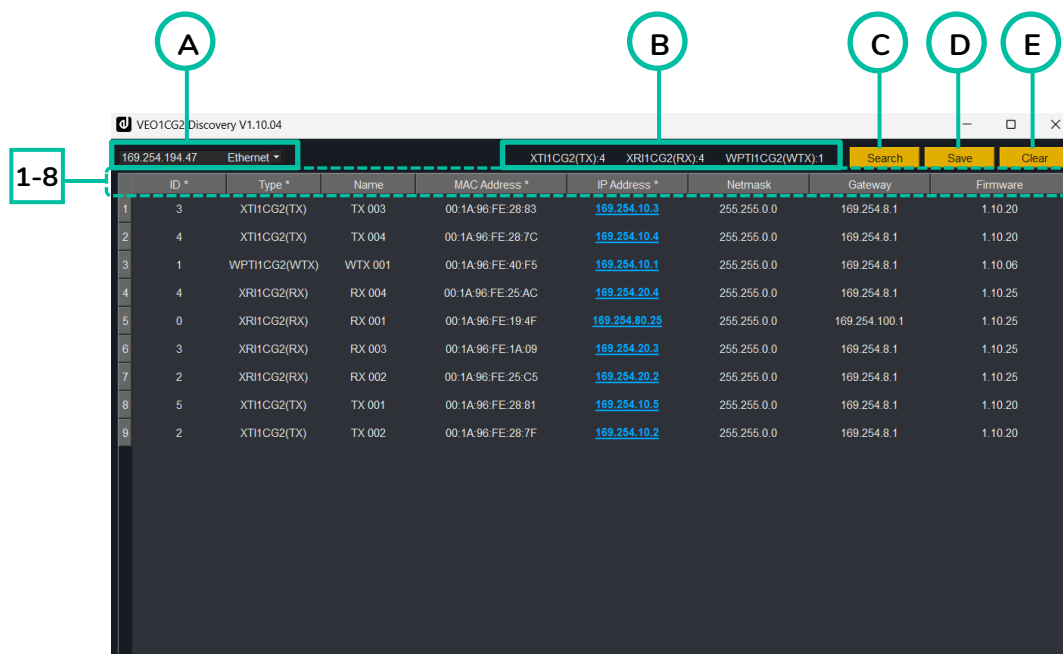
A

B

C

D

E

VEO1CG2 Discovery V1.10.04

169.254.194.47 Ethernet

XTI1CG2(TX):4 XRI1CG2(RX):4 WPTI1CG2(WTX):1

Search

Save

Clear

1-8

| | ID * | Type * | Name | MAC Address * | IP Address * | Netmask | Gateway | Firmware |
|---|---|---|---|---|---|---|---|---|
| 1 | 3 | XTI1CG2(TX) | TX 003 | 00:1A:96:FE:28:83 | 169.254.10.3 | 255.255.0.0 | 169.254.8.1 | 1.10.20 |
| 2 | 4 | XTI1CG2(TX) | TX 004 | 00:1A:96:FE:28:7C | 169.254.10.4 | 255.255.0.0 | 169.254.8.1 | 1.10.20 |
| 3 | 1 | WPTI1CG2(WTX) | WTX 001 | 00:1A:96:FE:40:F5 | 169.254.10.1 | 255.255.0.0 | 169.254.8.1 | 1.10.06 |
| 4 | 4 | XRI1CG2(RX) | RX 004 | 00:1A:96:FE:25:AC | 169.254.20.4 | 255.255.0.0 | 169.254.8.1 | 1.10.25 |
| 5 | 0 | XRI1CG2(RX) | RX 001 | 00:1A:96:FE:19:4F | 169.254.80.25 | 255.255.0.0 | 169.254.100.1 | 1.10.25 |
| 6 | 3 | XRI1CG2(RX) | RX 003 | 00:1A:96:FE:1A:09 | 169.254.20.3 | 255.255.0.0 | 169.254.8.1 | 1.10.25 |
| 7 | 2 | XRI1CG2(RX) | RX 002 | 00:1A:96:FE:25:C5 | 169.254.20.2 | 255.255.0.0 | 169.254.8.1 | 1.10.25 |
| 8 | 5 | XTI1CG2(TX) | TX 001 | 00:1A:96:FE:28:81 | 169.254.10.5 | 255.255.0.0 | 169.254.8.1 | 1.10.20 |
| 9 | 2 | XTI1CG2(TX) | TX 002 | 00:1A:96:FE:28:7F | 169.254.10.2 | 255.255.0.0 | 169.254.8.1 | 1.10.20 |